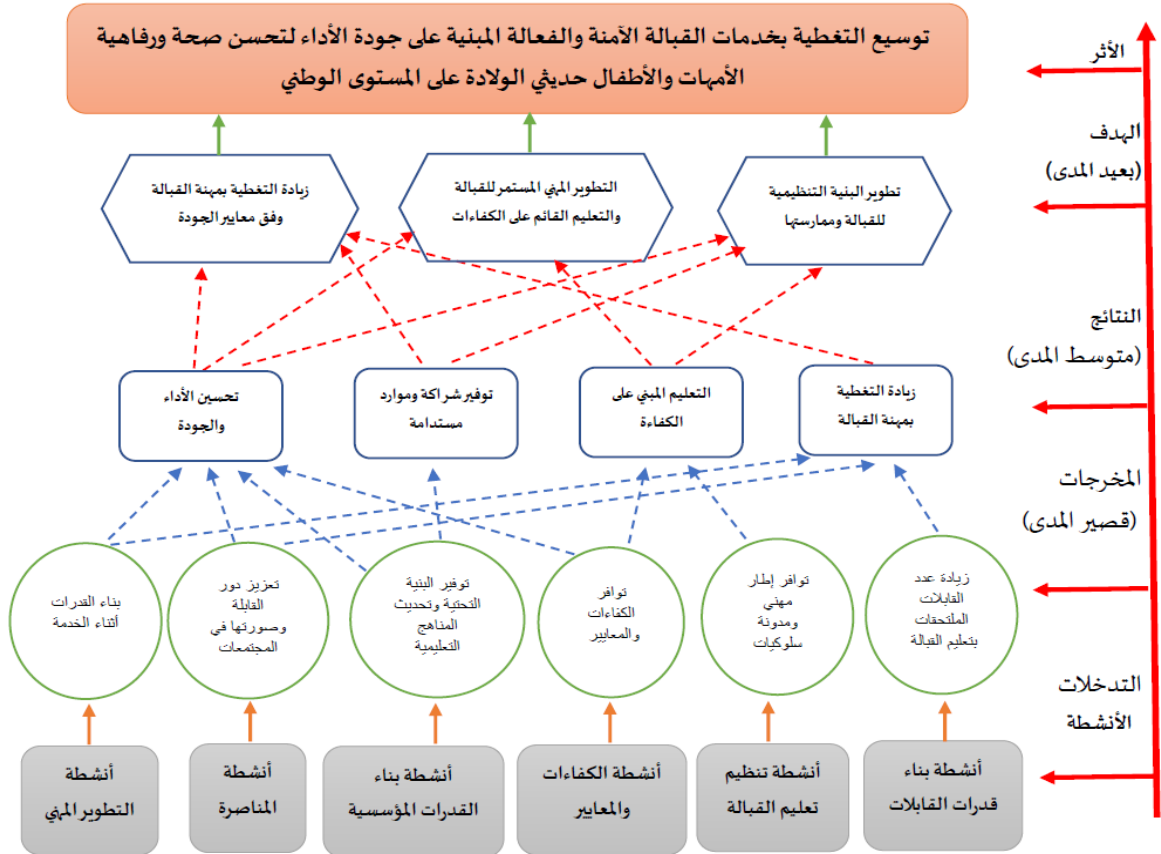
توسيع التغطية بخدمات القبالة الآمنة والفعالة المبنية على جودة الأداء لتحسن صحة ورفاهية الأمهات والأطفال حديثي الولادة على المستوى الوطني

الأثر

الهدف
(بعيد المدى)

زيادة التغطية بمهنة القبالة وفق معايير الجودة

التطوير المهني المستمر للقبالة والتعليم القائم على الكفاءات

تطوير البنية التنظيمية للقبالة وممارستها

النتائج
(متوسط المدى)

تحسين الأداء والجودة

توفير شراكة وموارد مستدامة

التعليم المبني على الكفاءة

زيادة التغطية بمهنة القبالة

المخرجات
(قصير المدى)

بناء القدرات أثناء الخدمة

تعزيز دور القابلة وصورتها في المجتمعات

توفير البنية التحتية وتحديث المناهج التعليمية

توافر الكفاءات والمعايير

توافر إطار مهني ومدونة سلوكيات

زيادة عدد القابلات الملتحقات بتعليم القبالة

التدخلات
الأنشطة

أنشطة التطوير المهني

أنشطة المناصرة

أنشطة بناء القدرات المؤسسية

أنشطة الكفاءات والمعايير

أنشطة تنظيم تعليم القبالة

أنشطة بناء قدرات القابلات